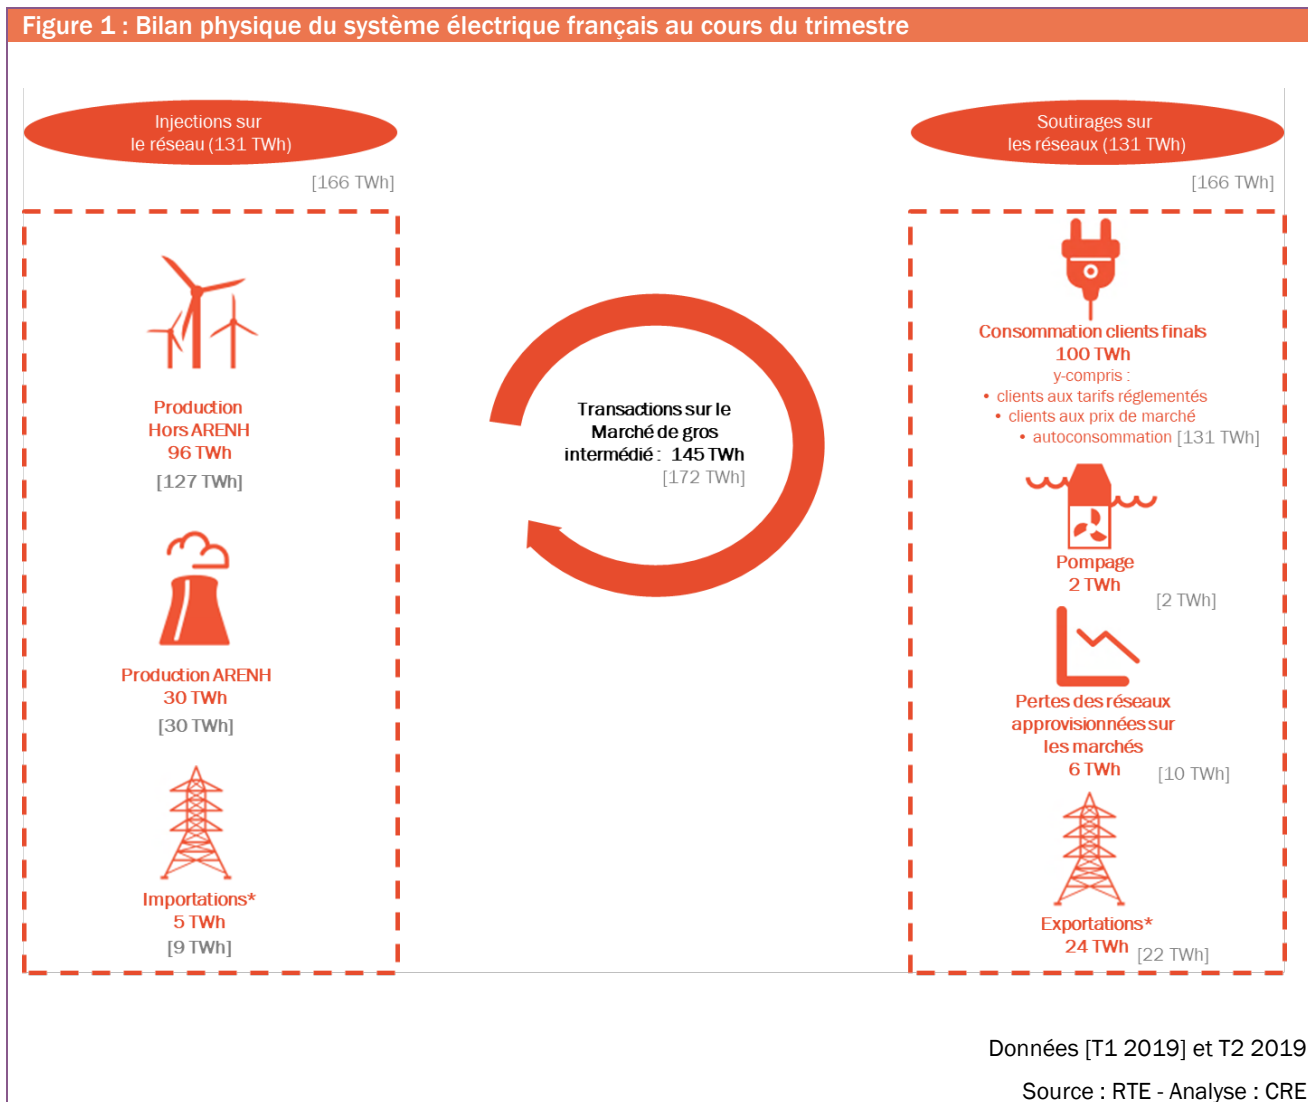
Figure 1 : Bilan physique du système électrique français au cours du trimestre

Injections sur le réseau (131 TWh)

[166 TWh]

Production Hors ARENH 96 TWh

[127 TWh]

Production ARENH 30 TWh

[30 TWh]

Importations* 5 TWh

[9 TWh]

Transactions sur le Marché de gros intermédié : 145 TWh

[172 TWh]

Soutirages sur les réseaux (131 TWh)

[166 TWh]

Consommation clients finals 100 TWh

y-compris :

• clients aux tarifs réglementés
• clients aux prix de marché
• autoconsommation [131 TWh]

Pompage 2 TWh

[2 TWh]

Pertes des réseaux approvisionnées sur les marchés 6 TWh

[10 TWh]

Exportations* 24 TWh

[22 TWh]

Données [T1 2019] et T2 2019

Source : RTE - Analyse : CRE